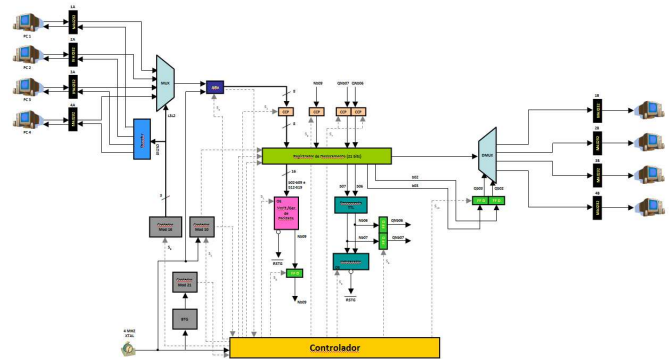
1A
MAX232
PC 1
2A
MAX232
PC 2
3A
MAX232
PC 3
4A
MAX232
PC 4
MUX
LSL2
SRh
8
8
CCP
N0OD
CCP
Q9007
CCP
Q9006
CCP
Registrador de Deslocamento (32 bits)
DMUX
1B
MAX232
2B
MAX232
3B
MAX232
4B
MAX232
Controlador
4 MHZ
XTAL
RTS
8
16
Q02-Q09 e
Q12-Q20
N009
Q07
Q06
Q02
Q03
Q001
Q002
N006
Q9006
N007
Q9007
RST4
RST5
N005
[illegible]
Controlador